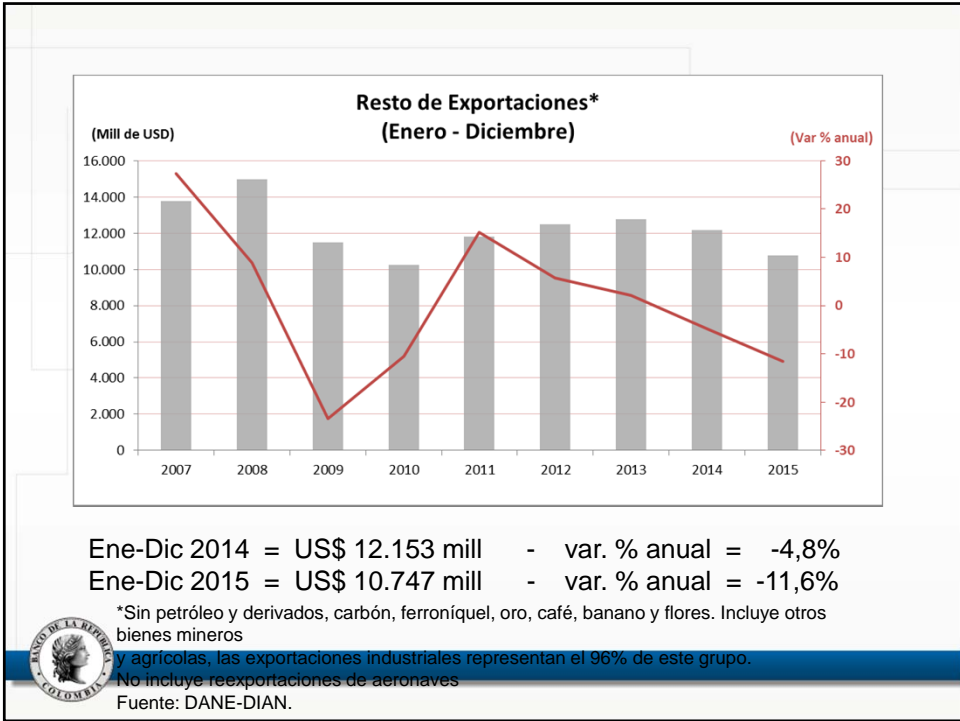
Resto de Exportaciones*
(Enero - Diciembre)

(Mill de USD)

(Var % anual)

16.000
14.000
12.000
10.000
8.000
6.000
4.000
2.000
0

30
20
10
0
-10
-20
-30

2007 2008 2009 2010 2011 2012 2013 2014 2015

Ene-Dic 2014 = US$ 12.153 mill - var. % anual = -4,8%
Ene-Dic 2015 = US$ 10.747 mill - var. % anual = -11,6%

*Sin petróleo y derivados, carbón, ferroníquel, oro, café, banano y flores. Incluye otros bienes mineros
y agrícolas, las exportaciones industriales representan el 96% de este grupo.
No incluye reexportaciones de aeronaves
Fuente: DANE-DIAN.

BANCO DE LA REPUBLICA COLOMBIA